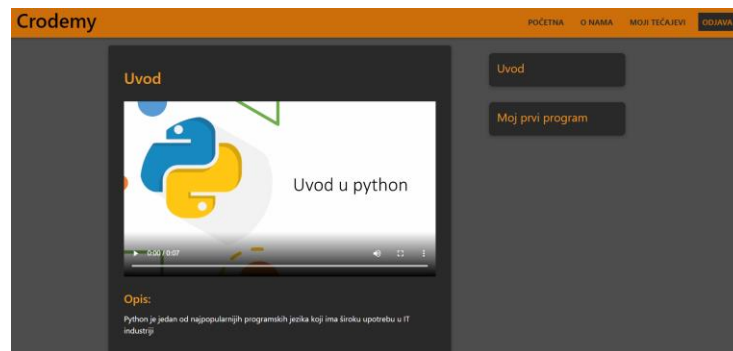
Crodemy

POČETNA O NAMA MOJI TEČAJEVI ODJAVA

Uvod

Uvod u python

0:00 / 0:07

Opis:

Python je jedan od najpopularnijih programskih jezika koji ima široku upotrebu u IT industriji

Uvod

Moj prvi program